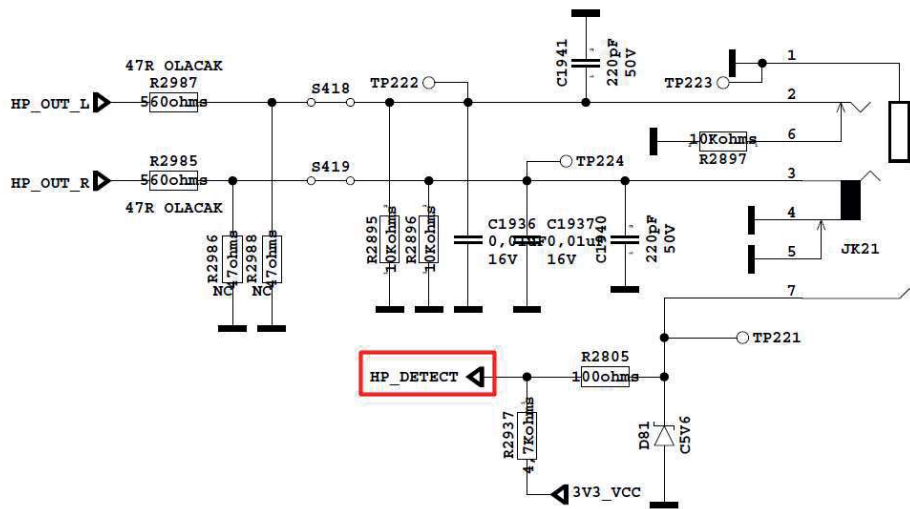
47R OLACAK
R2987
560ohms
HP_OUT_L
S418
TP222
C1941
220pF
50V
TP223
1
2
10Kohms
6
R2897
R2985
560ohms
HP_OUT_R
S419
TP224
3
47R OLACAK
R2986
47ohms
NC
R2988
47ohms
NC
R2895
10Kohms
R2896
10Kohms
C1936
0,01uF
16V
C1937
0,01uF
16V
C1940
220pF
50V
4
5
JK21
7
TP221
HP_DETECT
R2805
100ohms
R2937
4.7Kohms
D81
C5V6
3V3_VCC